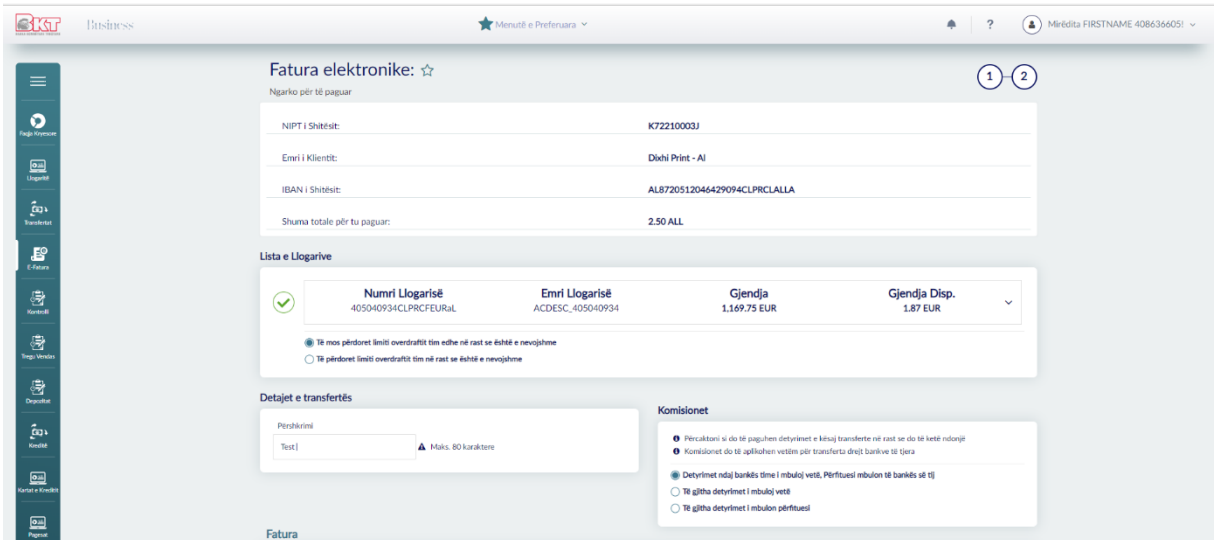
BKT
Business
Menutë e Preferuara
?
Mirëdita FIRSTNAME 408636605!

Faqja Kryesore
Llogaritë
Transfertat
E-Fatura
Kontrolli
Tregu Vendas
Depozitat
Kreditë
Kartat e Kreditit
Pagesat

Fatura elektronike:
Ngarko për të paguar
1
2

| | |
|---|---|
| NIPT i Shitësit: | K72210003J |
| Emri i Klientit: | Dixhi Print - Al |
| IBAN i Shitësit: | AL87205120464​29094CLPRCLALLA |
| Shuma totale për tu paguar: | 2.50 ALL |

Lista e Llogarive

| Numri Llogarisë | Emri Llogarisë | Gjendja | Gjendja Disp. |
|---|---|---|---|
| 405040934CLPRCFEURaL | ACDESC_405040934 | 1,169.75 EUR | 1.87 EUR |

Të mos përdoret limiti overdraftit tim edhe në rast se është e nevojshme
Të përdoret limiti overdraftit tim në rast se është e nevojshme

Detajet e transfertës
Përshkrimi
Test|
Maks. 80 karaktere

Komisionet
Përcaktoni si do të paguhen detyrimet e kësaj transferte në rast se do të ketë ndonjë
Komisionet do të aplikohen vetëm për transferta drejt bankve të tjera
Detyrimet ndaj bankës time i mbuloj vetë, Përfituesi mbulon të bankës së tij
Të gjitha detyrimet i mbuloj vetë
Të gjitha detyrimet i mbulon përfituesi

Fatura